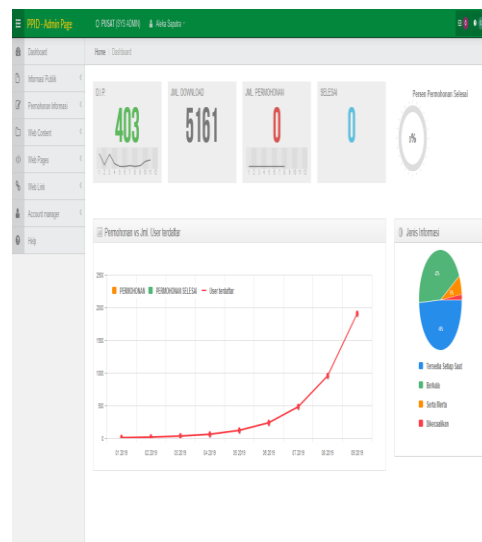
PPID - Admin Page
PUSAT (SYS ADMIN)
Aleka Saputra

Dashboard
Informasi Publik
Permohonan Informasi
Web Content
Web Pages
Web Link
Account manager
Help

Home Dashboard

DIP
403

JML DOWNLOAD
5161

JML PERMOHONAN
0

SELESAI
0

Persen Permohonan Selesai
0%

Permohonan vs Jml. User terdaftar

PERMOHONAN PERMOHONAN SELESAI User terdaftar

2500
2000
1500
1000
500
0

01 2019
02 2019
03 2019
04 2019
05 2019
06 2019
07 2019
08 2019
09 2019

Jenis Informasi

Tersedia Setiap Saat
Berkala
Serta Merta
Dikecualikan